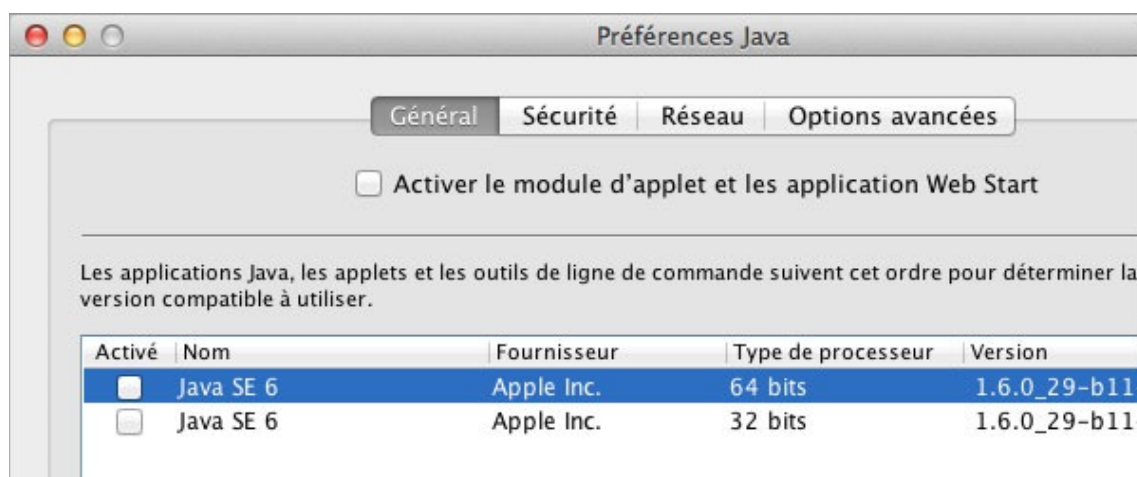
Préférences Java

Général | Sécurité | Réseau | Options avancées

Activer le module d'applet et les application Web Start

Les applications Java, les applets et les outils de ligne de commande suivent cet ordre pour déterminer la version compatible à utiliser.

| Activé | Nom | Fournisseur | Type de processeur | Version |
|---|---|---|---|---|
| | Java SE 6 | Apple Inc. | 64 bits | 1.6.0_29-b11 |
| | Java SE 6 | Apple Inc. | 32 bits | 1.6.0_29-b11 |